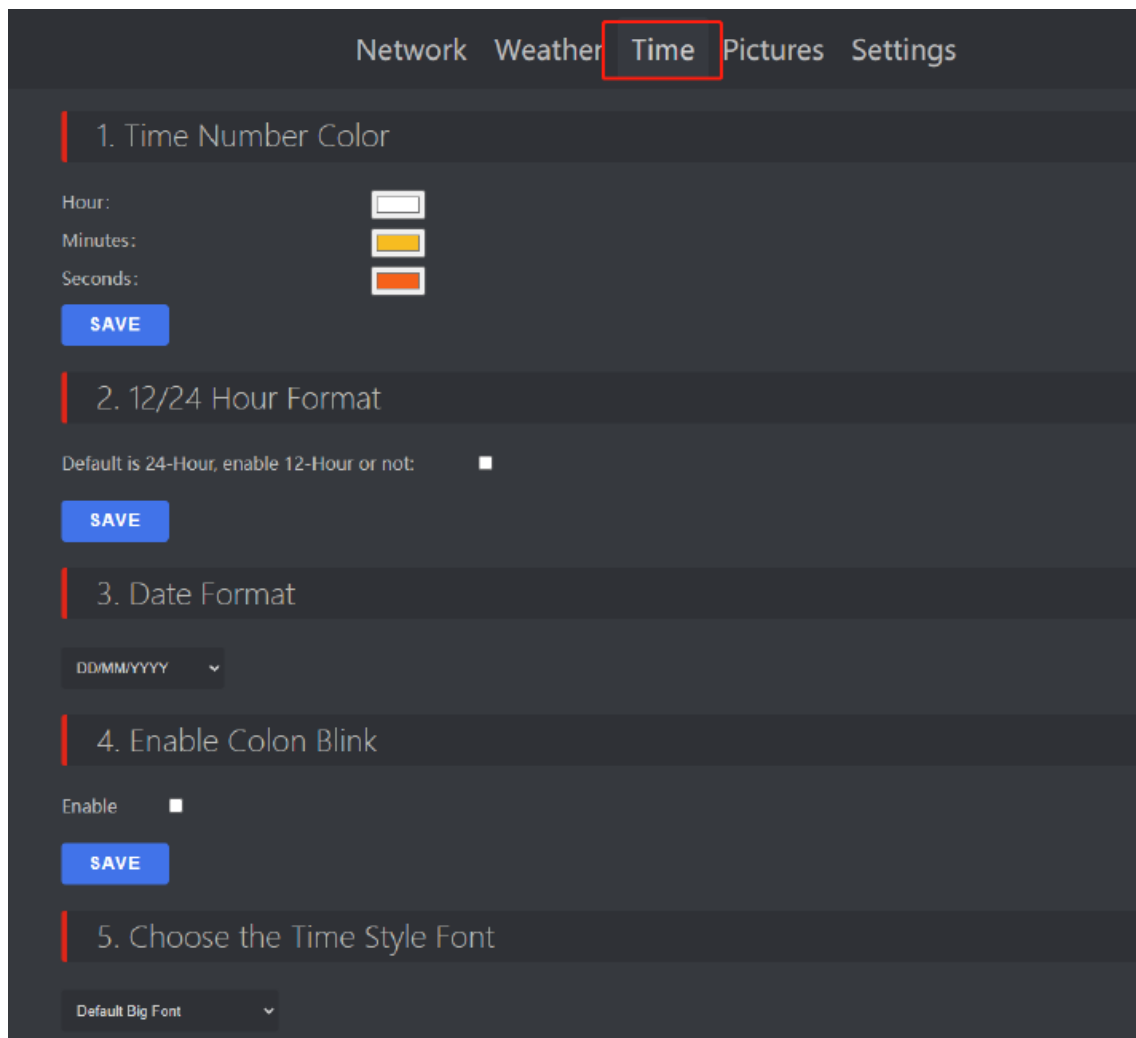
Network Weather Time Pictures Settings

1. Time Number Color

Hour:

Minutes:

Seconds:

SAVE

2. 12/24 Hour Format

Default is 24-Hour, enable 12-Hour or not:

SAVE

3. Date Format

DD/MM/YYYY

4. Enable Colon Blink

Enable

SAVE

5. Choose the Time Style Font

Default Big Font